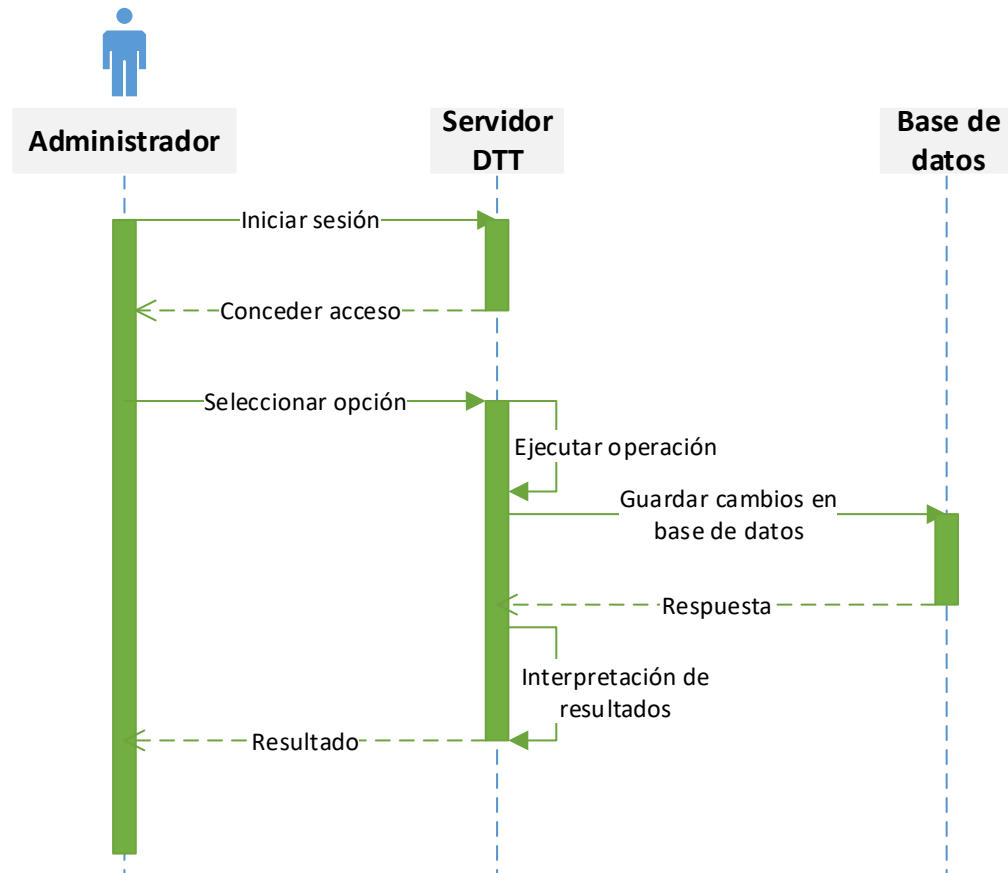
Administrador

Servidor DTT

Base de datos

Iniciar sesión

Conceder acceso

Seleccionar opción

Ejecutar operación

Guardar cambios en base de datos

Respuesta

Interpretación de resultados

Resultado